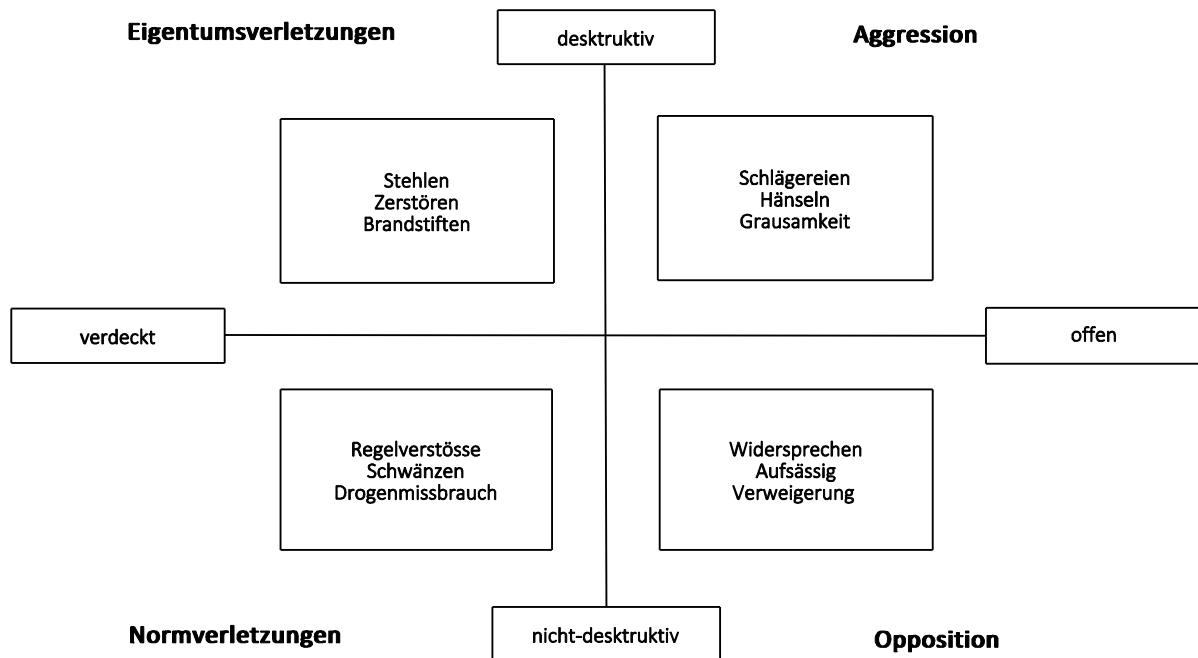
Eigentumsverletzungen

desktruktiv

Aggression

Stehlen
Zerstören
Brandstiften

Schlägereien
Hänseln
Grausamkeit

verdeckt

offen

Regelverstösse
Schwänzen
Drogenmissbrauch

Widersprechen
Aufsässig
Verweigerung

Normverletzungen

nicht-desktruktiv

Opposition